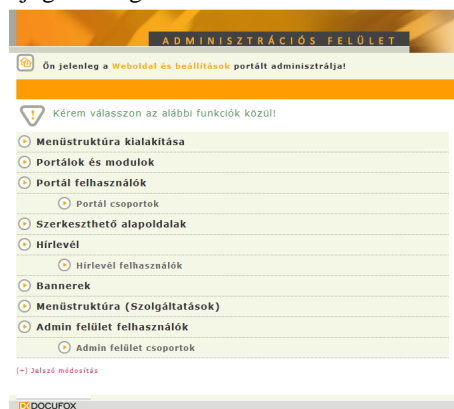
ADMINISZTRÁCIÓS FELÜLET

Ön jelenleg a Weboldal és beállítások portált adminisztrálja!

Kérem válasszon az alábbi funkciók közül!

Menüstruktúra kialakítása

Portálok és modulok

Portál felhasználók

Portál csoportok

Szerkeszthető alapoldalak

Hírlevél

Hírlevél felhasználók

Bannerek

Menüstruktúra (Szolgáltatások)

Admin felület felhasználók

Admin felület csoportok

[+] Jelszó módosítás

DOCUFOX